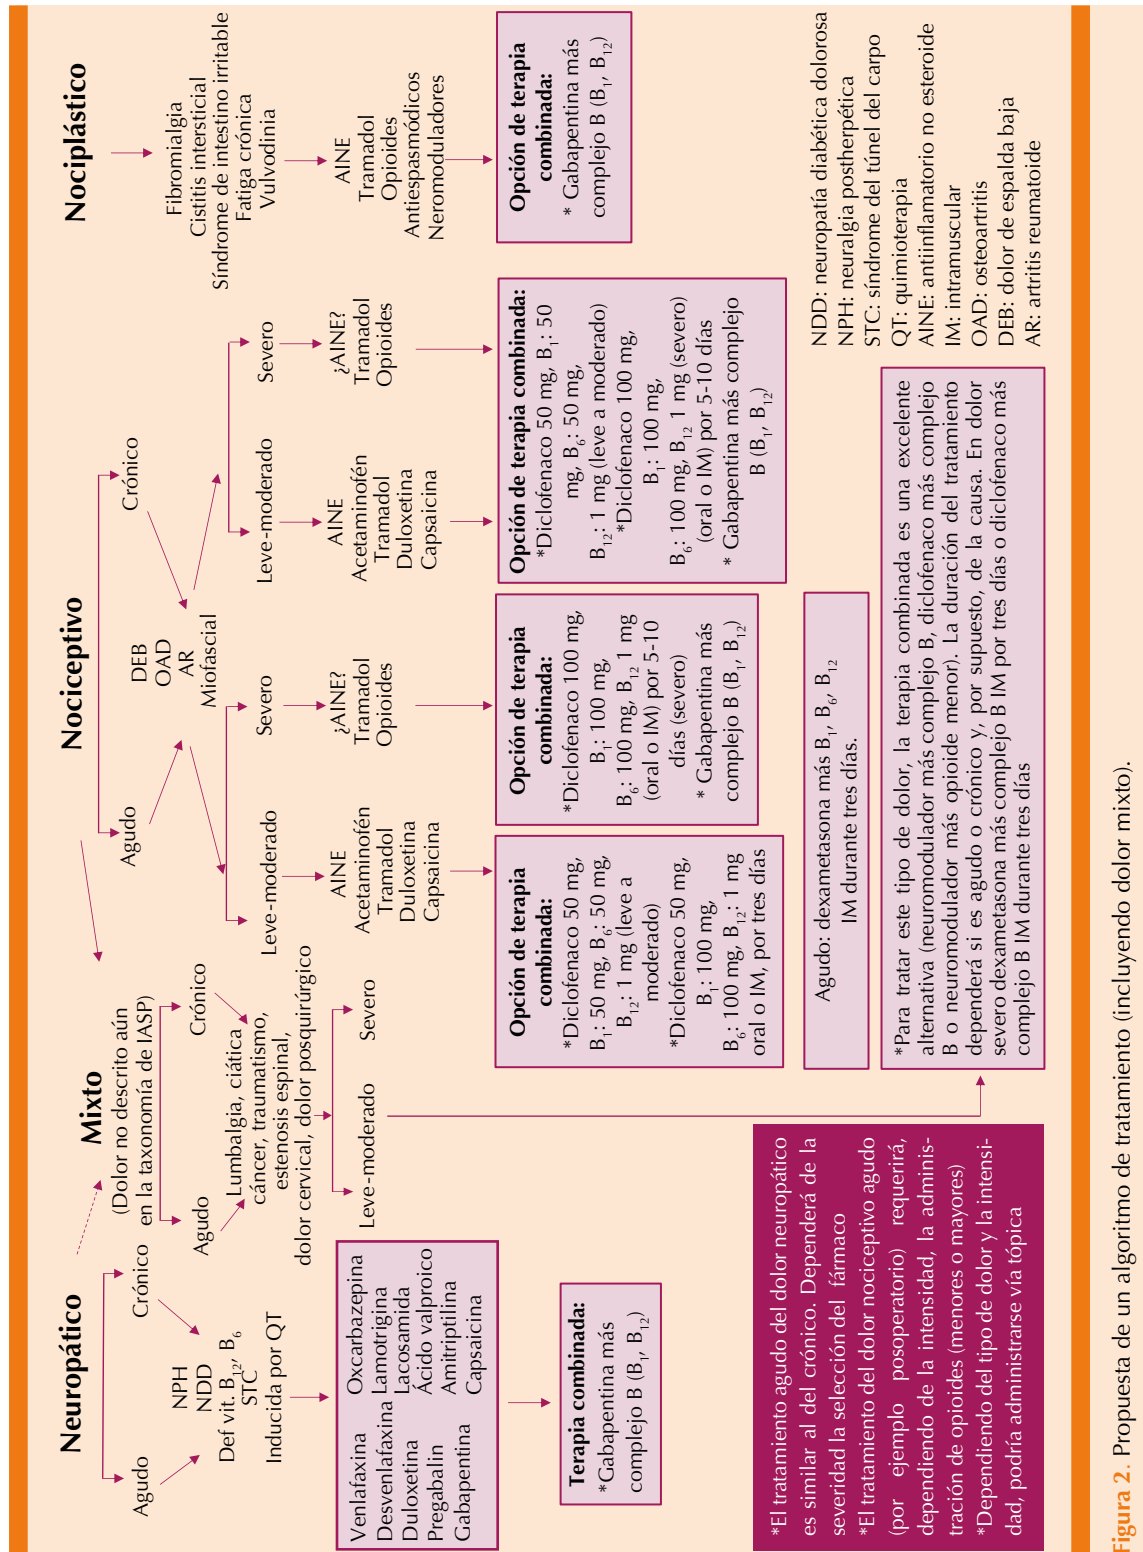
Neuropático

Agudo

Crónico

NPH
NDD
Def vit. $B_{12}$, $B_6$
STC
Inducida por QT

Venlafaxina Oxcarbazepina
Desvenlafaxina Lamotrigina
Duloxetina Lacosamida
Pregabalin Ácido valproico
Gabapentina Amitriptilina
Capsaicina

Terapia combinada:
*Gabapentina más complejo B ($B_1$, $B_{12}$)

Mixto
(Dolor no descrito aún en la taxonomía de IASP)

Agudo

Crónico

Lumbalgia, ciática cáncer, traumatismo, estenosis espinal, dolor cervical, dolor posquirúrgico

Leve-moderado

Severo

Nociceptivo

Agudo

Leve-moderado

AINE
Acetaminofén
Tramadol
Duloxetina
Capsaicina

Opción de terapia combinada:
*Diclofenaco 50 mg, $B_1$: 50 mg, $B_6$: 50 mg, $B_{12}$: 1 mg (leve a moderado)
*Diclofenaco 50 mg, $B_1$: 100 mg, $B_6$: 100 mg, $B_{12}$: 1 mg oral o IM, por tres días

Severo

¿AINE?
Tramadol
Opioides

Opción de terapia combinada:
*Diclofenaco 100 mg, $B_1$: 100 mg, $B_6$: 100 mg, $B_{12}$ 1 mg (oral o IM) por 5-10 días (severo)
* Gabapentina más complejo B ($B_1$, $B_{12}$)

DEB
OAD
AR
Miofascial

Crónico

Leve-moderado

AINE
Acetaminofén
Tramadol
Duloxetina
Capsaicina

Severo

¿AINE?
Tramadol
Opioides

Opción de terapia combinada:
*Diclofenaco 50 mg, $B_1$: 50 mg, $B_6$: 50 mg, $B_{12}$: 1 mg (leve a moderado)
*Diclofenaco 100 mg, $B_1$: 100 mg, $B_6$: 100 mg, $B_{12}$ 1 mg (severo) (oral o IM) por 5-10 días
* Gabapentina más complejo B ($B_1$, $B_{12}$)

Agudo: dexametasona más $B_1$, $B_6$, $B_{12}$ IM durante tres días.

Nociplástico

Fibromialgia
Cistitis intersticial
Síndrome de intestino irritable
Fatiga crónica
Vulvodinia

AINE
Tramadol
Opioides
Antiespasmódicos
Neromoduladores

Opción de terapia combinada:
* Gabapentina más complejo B ($B_1$, $B_{12}$)

NDD: neuropatía diabética dolorosa
NPH: neuralgia postherpética
STC: síndrome del túnel del carpo
QT: quimioterapia
AINE: antiinflamatorio no esteroide
IM: intramuscular
OAD: osteoartritis
DEB: dolor de espalda baja
AR: artritis reumatoide

*Para tratar este tipo de dolor, la terapia combinada es una excelente alternativa (neuromodulador más complejo B, diclofenaco más complejo B o neuromodulador más opioide menor). La duración del tratamiento dependerá si es agudo o crónico y, por supuesto, de la causa. En dolor severo dexametasona más complejo B IM por tres días o diclofenaco más complejo B IM durante tres días

*El tratamiento agudo del dolor neuropático es similar al del crónico. Dependerá de la severidad la selección del fármaco
*El tratamiento del dolor nociceptivo agudo (por ejemplo posoperatorio) requerirá, dependiendo de la intensidad, la administración de opioides (menores o mayores)
*Dependiendo del tipo de dolor y la intensidad, podría administrarse vía tópica

Figura 2. Propuesta de un algoritmo de tratamiento (incluyendo dolor mixto).